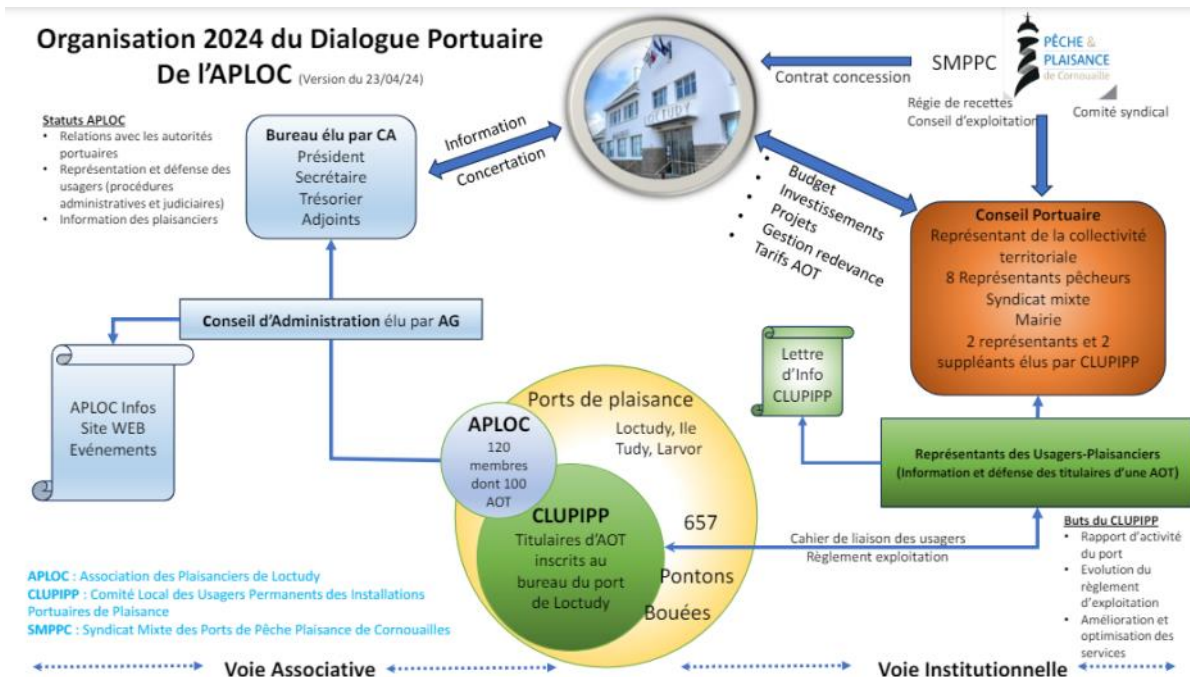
Organisation 2024 du Dialogue Portuaire De l'APLOC (Version du 23/04/24)

Statuts APLOC
- Relations avec les autorités portuaires
- Représentation et défense des usagers (procédures administratives et judiciaires)
- Information des plaisanciers

Bureau élu par CA
Président
Secrétaire
Trésorier
Adjoints

Information
Concertation

LOCTUDY

Contrat concession

SMPPC

PÊCHE & PLAISANCE de Cornouaille

Régie de recettes
Conseil d'exploitation

Comité syndical

- Budget
- Investissements
- Projets
- Gestion redevance
- Tarifs AOT

Conseil Portuaire
Représentant de la collectivité territoriale
8 Représentants pêcheurs
Syndicat mixte
Mairie
2 représentants et 2 suppléants élus par CLUPIPP

Conseil d'Administration élu par AG

APLOC Infos
Site WEB
Evénements

Lettre d'Info CLUPIPP

Ports de plaisance
Loctudy, Ile Tudy, Larvor

APLOC
120 membres dont 100 AOT

CLUPIPP
Titulaires d'AOT inscrits au bureau du port de Loctudy

657
Pontons
Bouées

Représentants des Usagers-Plaisanciers
(Information et défense des titulaires d'une AOT)

Cahier de liaison des usagers
Règlement exploitation

Buts du CLUPIPP
- Rapport d'activité du port
- Evolution du règlement d'exploitation
- Amélioration et optimisation des services

APLOC : Association des Plaisanciers de Loctudy
CLUPIPP : Comité Local des Usagers Permanents des Installations Portuaires de Plaisance
SMPPC : Syndicat Mixte des Ports de Pêche Plaisance de Cornouailles

Voie Associative
Voie Institutionnelle